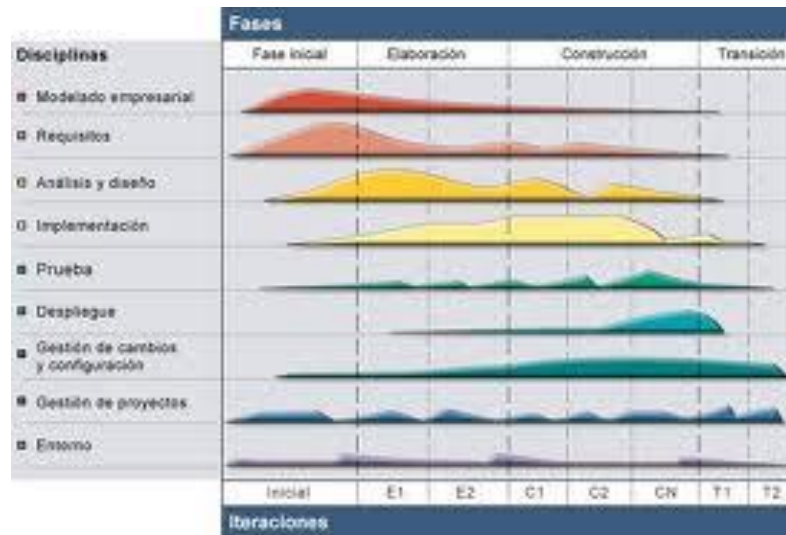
Fases

| Disciplinas | Fase inicial | Elaboración | Construcción | Transición |
|---|---|---|---|---|
| Modelado empresarial | | | | |
| Requisitos | | | | |
| Análisis y diseño | | | | |
| Implementación | | | | |
| Prueba | | | | |
| Despliegue | | | | |
| Gestión de cambios y configuración | | | | |
| Gestión de proyectos | | | | |
| Entorno | | | | |

| Inicial | E1 | E2 | C1 | C2 | CN | T1 | T2 |
|---|---|---|---|---|---|---|---|

Iteraciones